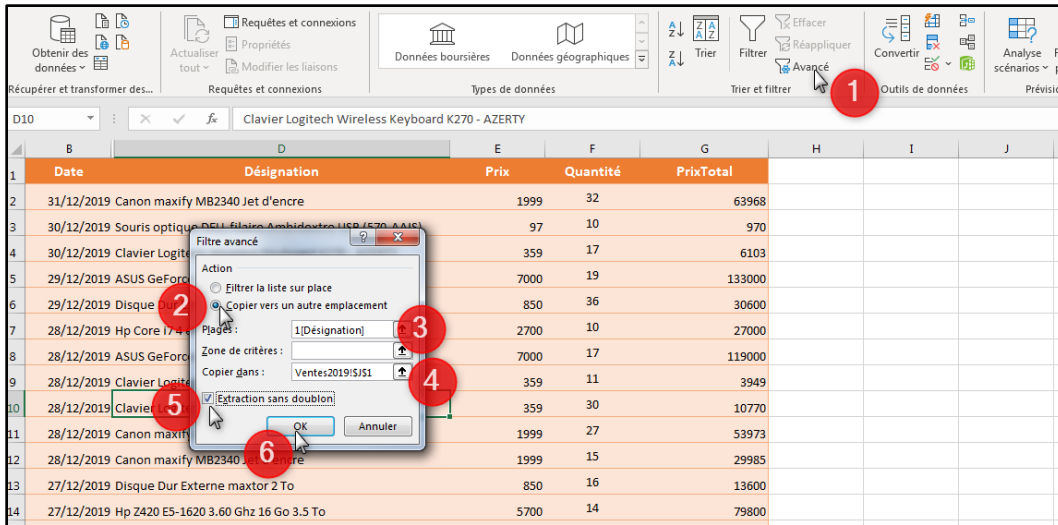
Obtenir des données
Actualiser tout
Requêtes et connexions
Propriétés
Modifier les liaisons
Données boursières
Données géographiques
Trier
Filtrer
Effacer
Réappliquer
Avancé
Convertir
Analyse scénarios
Récupérer et transformer des...
Requêtes et connexions
Types de données
Trier et filtrer
Outils de données
Prévis

1

D10
Clavier Logitech Wireless Keyboard K270 - AZERTY

| | B | D | E | F | G | H | I | J |
|---|---|---|---|---|---|---|---|---|
| 1 | Date | Désignation | Prix | Quantité | PrixTotal | | | |
| 2 | 31/12/2019 | Canon maxify MB2340 Jet d'encre | 1999 | 32 | 63968 | | | |
| 3 | 30/12/2019 | Souris optique DELL filaire Ambidextre USB (570-AAIS) | 97 | 10 | 970 | | | |
| 4 | 30/12/2019 | Clavier Logite | 359 | 17 | 6103 | | | |
| 5 | 29/12/2019 | ASUS GeForc | 7000 | 19 | 133000 | | | |
| 6 | 29/12/2019 | Disque Dur | 850 | 36 | 30600 | | | |
| 7 | 28/12/2019 | Hp Core i7 | 2700 | 10 | 27000 | | | |
| 8 | 28/12/2019 | ASUS GeForc | 7000 | 17 | 119000 | | | |
| 9 | 28/12/2019 | Clavier Logite | 359 | 11 | 3949 | | | |
| 10 | 28/12/2019 | Clavier Lo | 359 | 30 | 10770 | | | |
| 11 | 28/12/2019 | Canon maxif | 1999 | 27 | 53973 | | | |
| 12 | 28/12/2019 | Canon maxify MB2340 Jet d'encre | 1999 | 15 | 29985 | | | |
| 13 | 27/12/2019 | Disque Dur Externe maxtor 2 To | 850 | 16 | 13600 | | | |
| 14 | 27/12/2019 | Hp Z420 E5-1620 3.60 Ghz 16 Go 3.5 To | 5700 | 14 | 79800 | | | |

Filtre avancé
Action
Filtrer la liste sur place
Copier vers un autre emplacement
Plages : 1[Désignation]
Zone de critères :
Copier dans : Ventes2019!$J$1
Extraction sans doublon
OK
Annuler

2
3
4
5
6